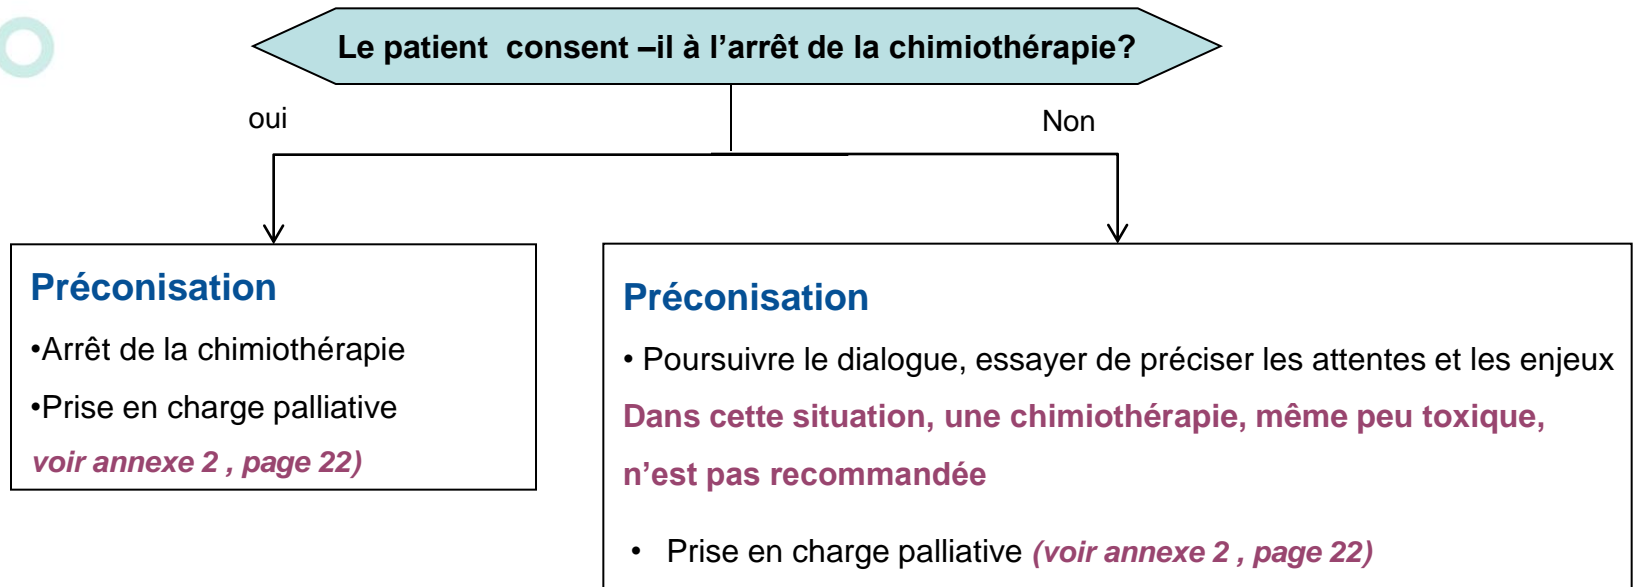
Le patient consent –il à l’arrêt de la chimiothérapie?

oui

Non

Préconisation

•Arrêt de la chimiothérapie

•Prise en charge palliative

voir annexe 2 , page 22)

Préconisation

• Poursuivre le dialogue, essayer de préciser les attentes et les enjeux

Dans cette situation, une chimiothérapie, même peu toxique, n’est pas recommandée

• Prise en charge palliative (voir annexe 2 , page 22)